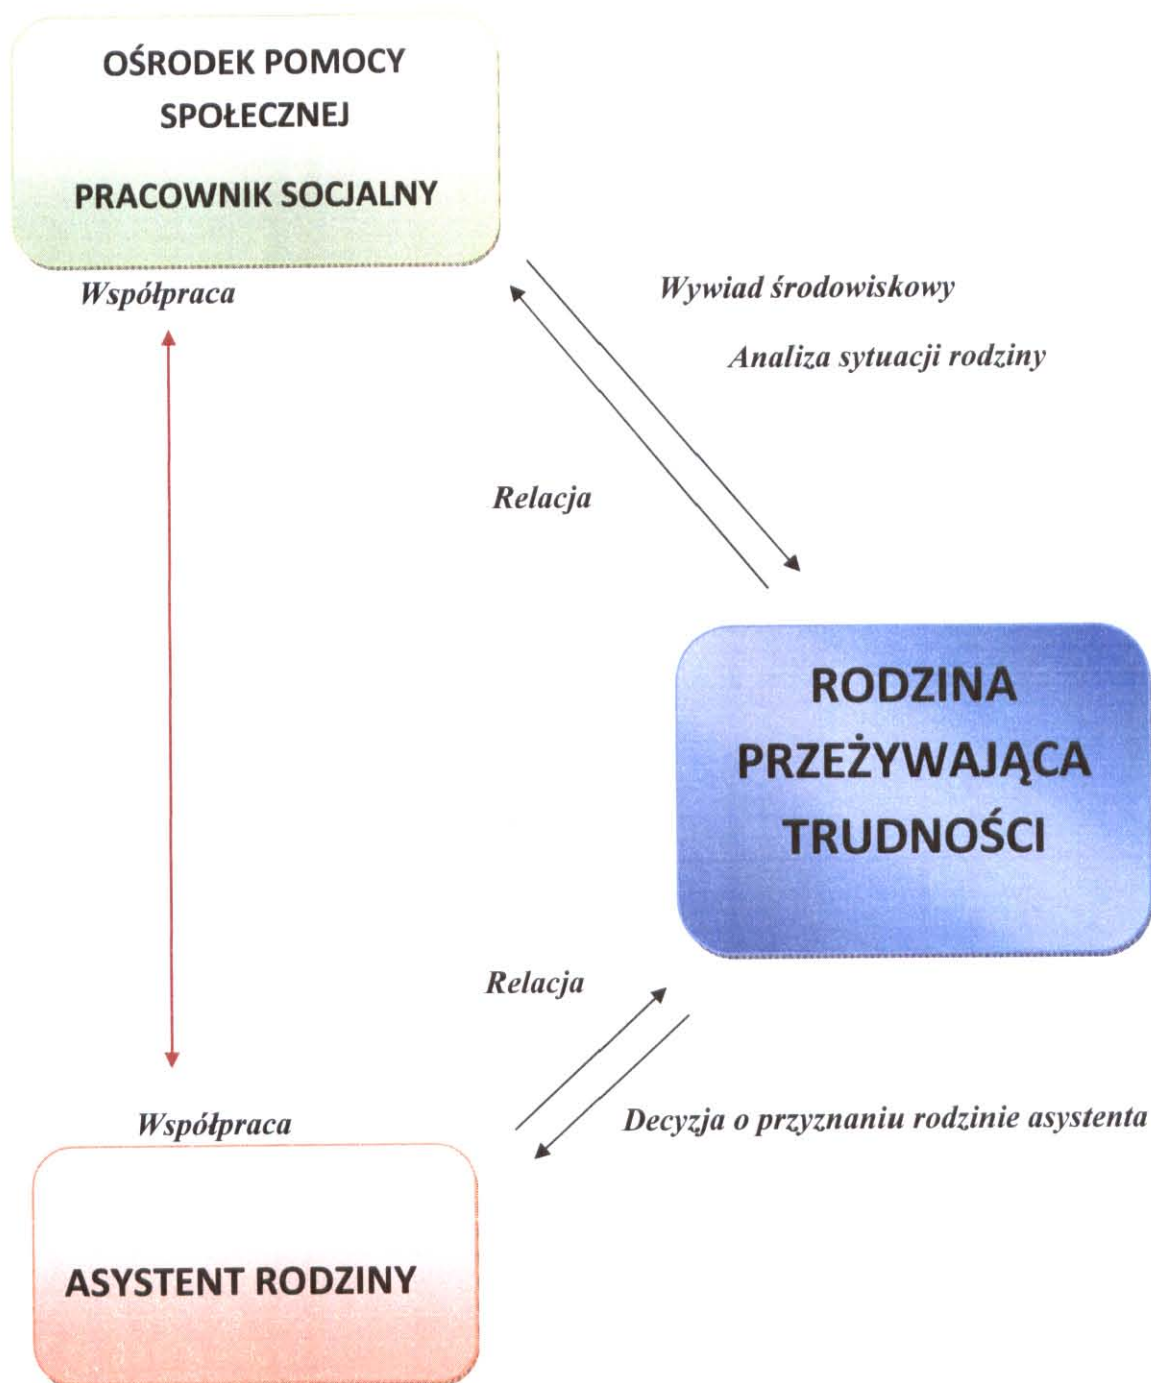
OŚRODEK POMOCY SPOŁECZNEJ

PRACOWNIK SOCJALNY

Współpraca

Wywiad środowiskowy

Analiza sytuacji rodziny

Relacja

RODZINA PRZEŻYWAJĄCA TRUDNOŚCI

Relacja

Współpraca

Decyzja o przyznaniu rodzinie asystenta

ASYSTENT RODZINY